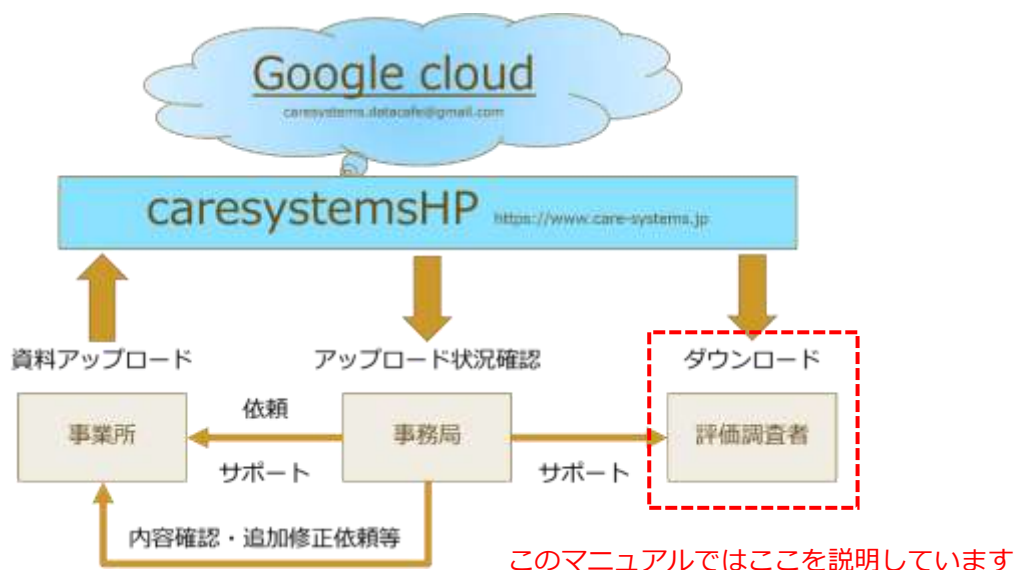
Google cloud
caresystems.datacafe@gmail.com

caresystemsHP https://www.care-systems.jp

資料アップロード

アップロード状況確認

ダウンロード

依頼

事業所

事務局

評価調査者

サポート

サポート

内容確認・追加修正依頼等

このマニュアルではここを説明しています